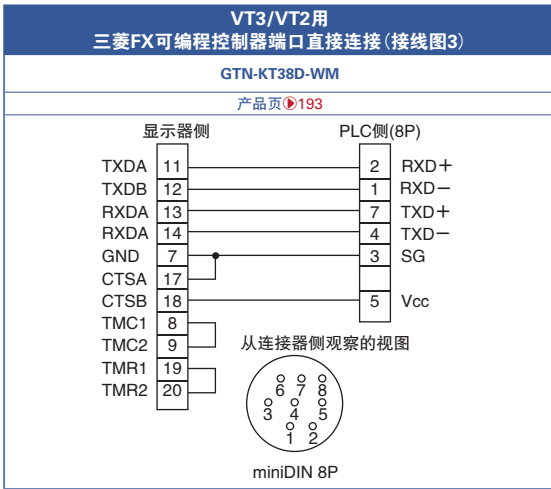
VT3/VT2用
三菱FX可编程控制器端口直接连接(接线图3)

GTN-KT38D-WM

产品页193

显示器侧

PLC侧(8P)

TXDA 11
TXDB 12
RXDA 13
RXDA 14
GND 7
CTSA 17
CTSB 18
TMC1 8
TMC2 9
TMR1 19
TMR2 20

2 RXD+
1 RXD−
7 TXD+
4 TXD−
3 SG
5 Vcc

从连接器侧观察的视图

6 7 8
3 4 5
1 2

miniDIN 8P